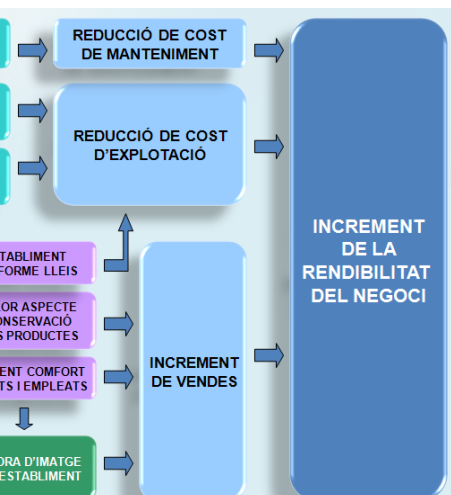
REDUCCIÓ DE COST DE MANTENIMENT

REDUCCIÓ DE COST D'EXPLOTACIÓ

TABLIMENT FORME LLEIS

OR ASPECTE ONSERVACIÓ S PRODUCTES

ENT COMFORT TS I EMPLEATS

ORA D'IMATGE ESTABLIMENT

INCREMENT DE VENDES

INCREMENT DE LA RENDIBILITAT DEL NEGOCI